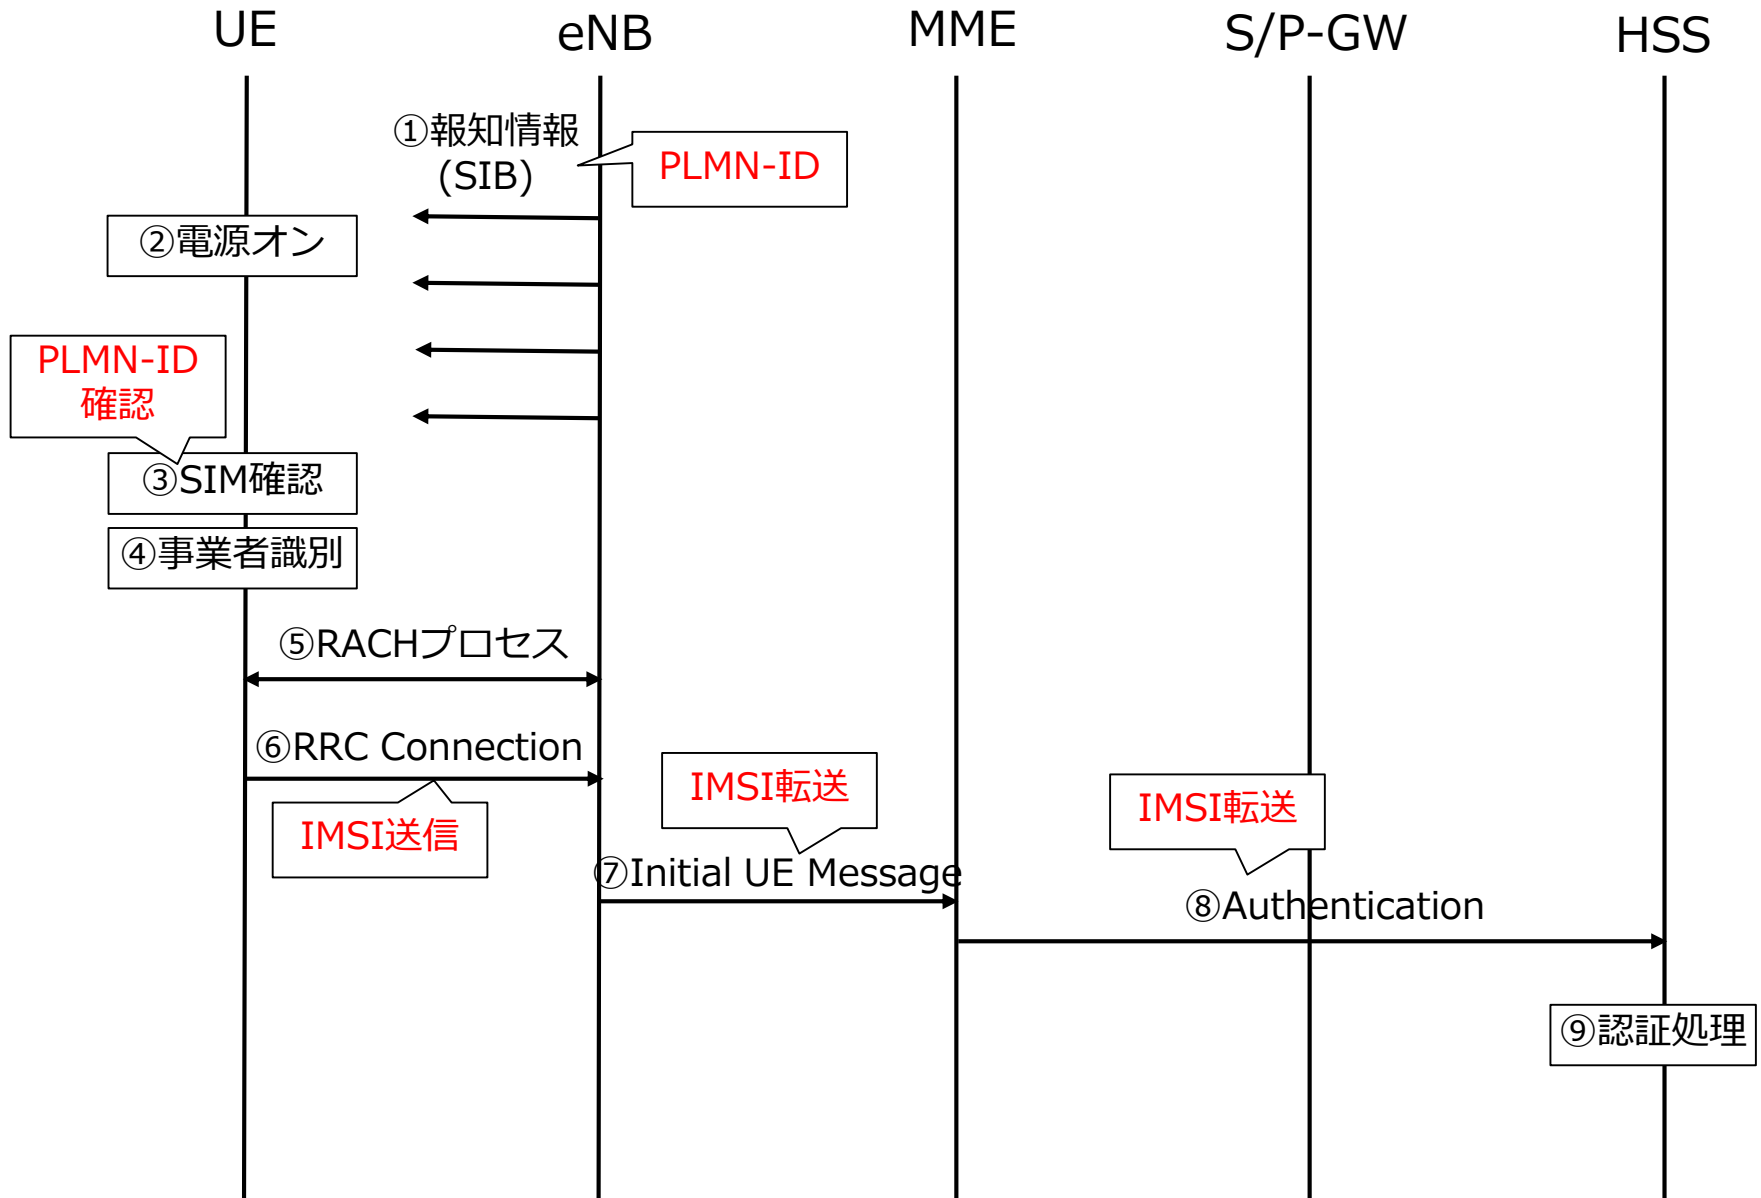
UE

eNB

MME

S/P-GW

HSS

①報知情報
(SIB)

PLMN-ID

②電源オン

PLMN-ID
確認

③SIM確認

④事業者識別

⑤RACHプロセス

⑥RRC Connection

IMSI送信

IMSI転送

⑦Initial UE Message

IMSI転送

⑧Authentication

⑨認証処理